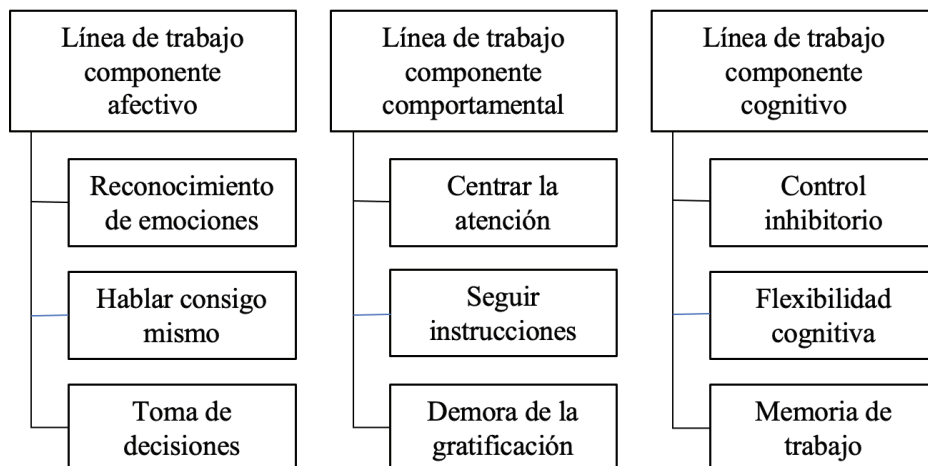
Línea de trabajo componente afectivo

Reconocimiento de emociones

Hablar consigo mismo

Toma de decisiones

Línea de trabajo componente comportamental

Centrar la atención

Seguir instrucciones

Demora de la gratificación

Línea de trabajo componente cognitivo

Control inhibitorio

Flexibilidad cognitiva

Memoria de trabajo